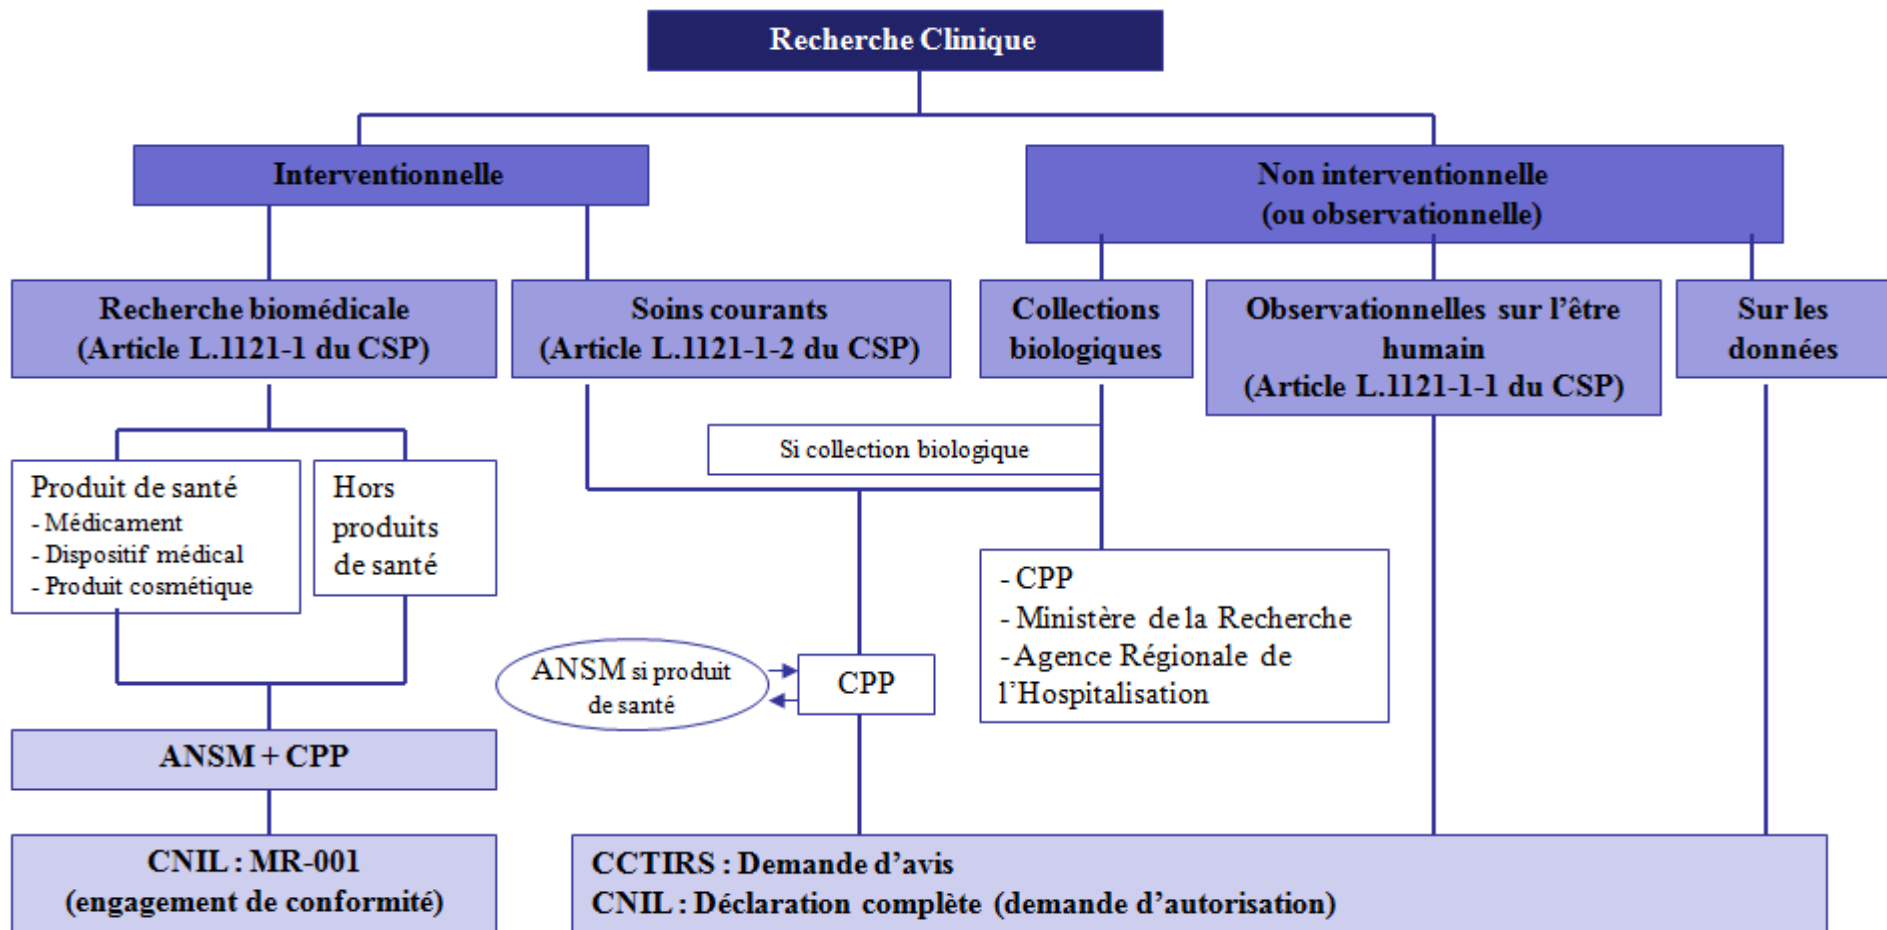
Recherche Clinique

Interventionnelle

Non interventionnelle (ou observationnelle)

Recherche biomédicale (Article L.1121-1 du CSP)

Soins courants (Article L.1121-1-2 du CSP)

Collections biologiques

Observationnelles sur l'être humain (Article L.1121-1-1 du CSP)

Sur les données

Si collection biologique

Produit de santé
- Médicament
- Dispositif médical
- Produit cosmétique

Hors produits de santé

ANSM si produit de santé

CPP

- CPP
- Ministère de la Recherche
- Agence Régionale de l'Hospitalisation

ANSM + CPP

CNIL : MR-001 (engagement de conformité)

CCTIRS : Demande d'avis
CNIL : Déclaration complète (demande d'autorisation)